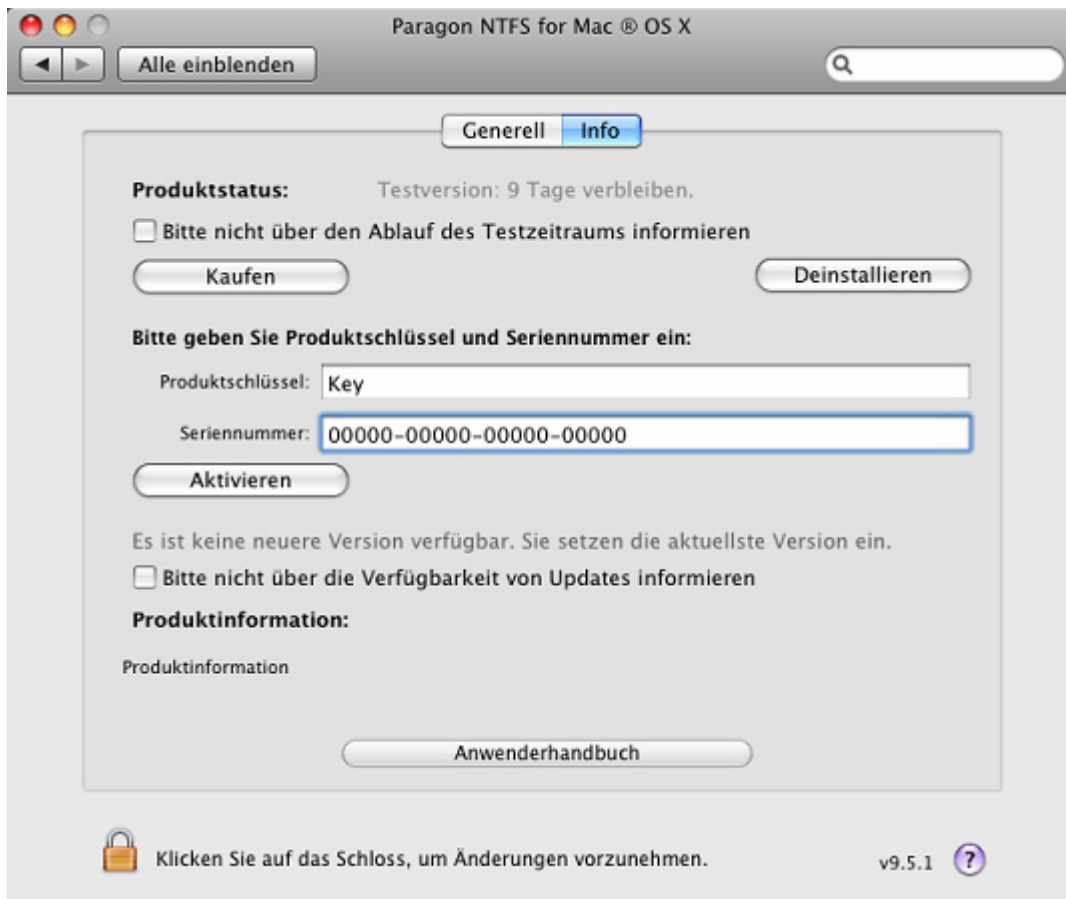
Paragon NTFS for Mac ® OS X

Alle einblenden

Generell | Info

Produktstatus: Testversion: 9 Tage verbleiben.

Bitte nicht über den Ablauf des Testzeitraums informieren

Kaufen

Deinstallieren

Bitte geben Sie Produktschlüssel und Seriennummer ein:

Produktschlüssel: Key

Seriennummer: 00000-00000-00000-00000

Aktivieren

Es ist keine neuere Version verfügbar. Sie setzen die aktuellste Version ein.

Bitte nicht über die Verfügbarkeit von Updates informieren

Produktinformation:

Produktinformation

Anwenderhandbuch

Klicken Sie auf das Schloss, um Änderungen vorzunehmen.

v9.5.1 ?